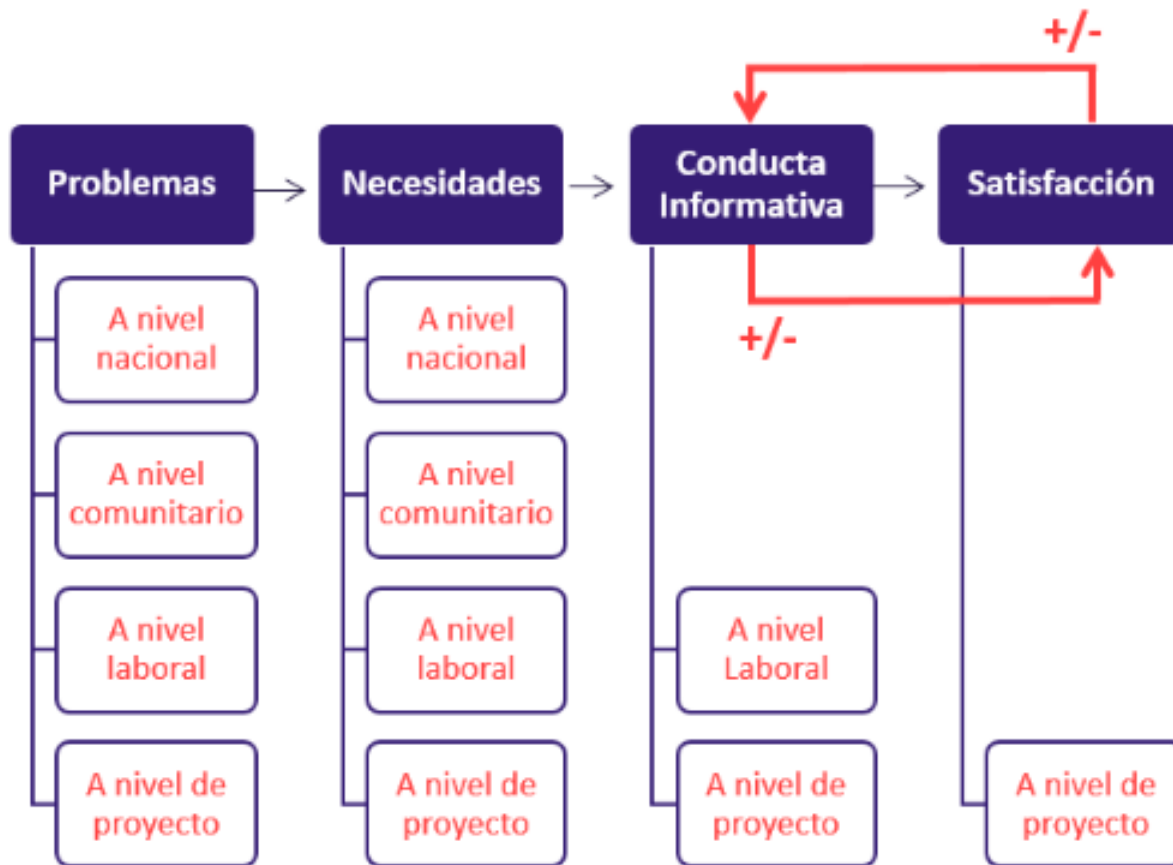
+/-

Problemas

Necesidades

Conducta Informativa

Satisfacción

+/-

A nivel nacional

A nivel comunitario

A nivel laboral

A nivel de proyecto

A nivel nacional

A nivel comunitario

A nivel laboral

A nivel de proyecto

A nivel Laboral

A nivel de proyecto

A nivel de proyecto